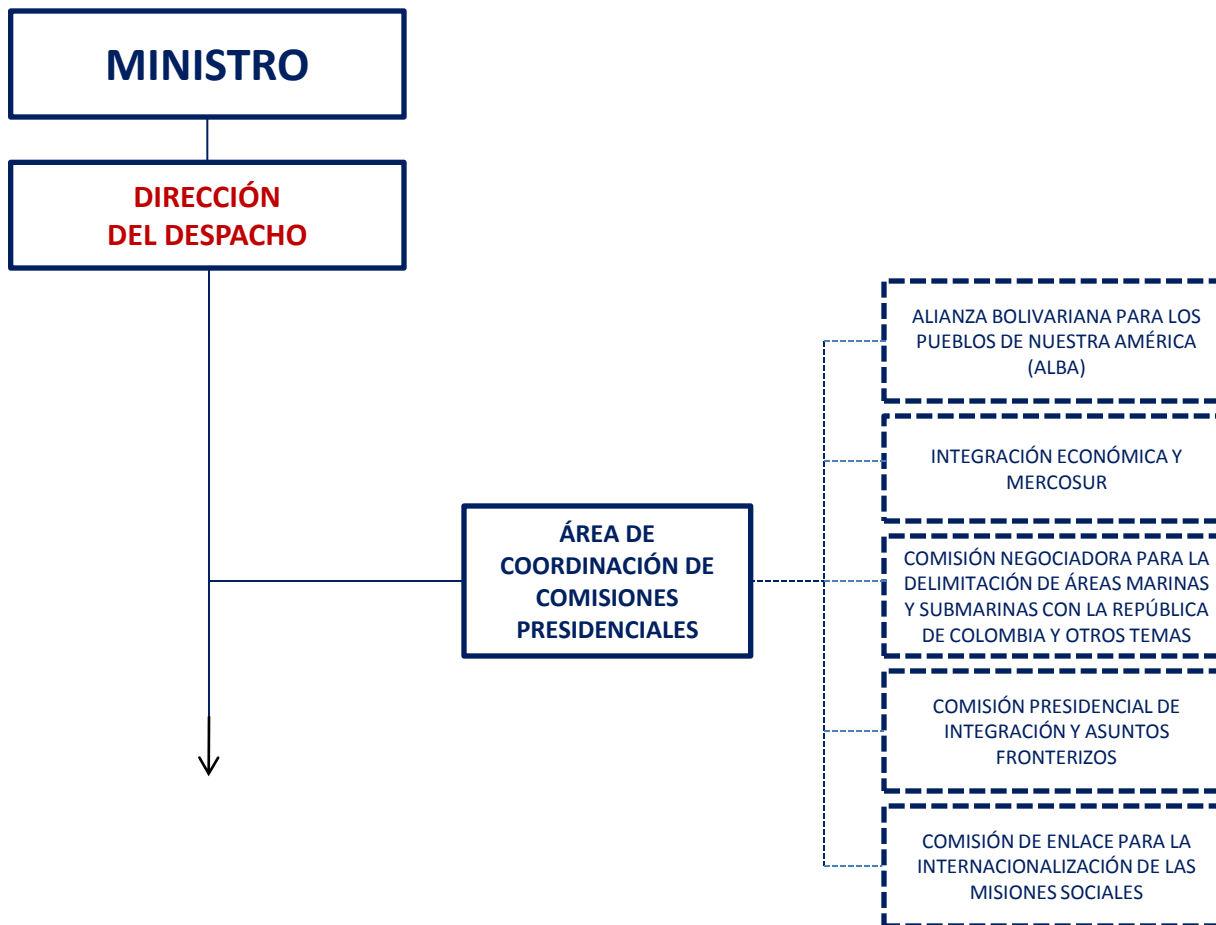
MINISTRO

DIRECCIÓN DEL DESPACHO

ÁREA DE COORDINACIÓN DE COMISIONES PRESIDENCIALES

ALIANZA BOLIVARIANA PARA LOS PUEBLOS DE NUESTRA AMÉRICA (ALBA)

INTEGRACIÓN ECONÓMICA Y MERCOSUR

COMISIÓN NEGOCIADORA PARA LA DELIMITACIÓN DE ÁREAS MARINAS Y SUBMARINAS CON LA REPÚBLICA DE COLOMBIA Y OTROS TEMAS

COMISIÓN PRESIDENCIAL DE INTEGRACIÓN Y ASUNTOS FRONTERIZOS

COMISIÓN DE ENLACE PARA LA INTERNACIONALIZACIÓN DE LAS MISIONES SOCIALES